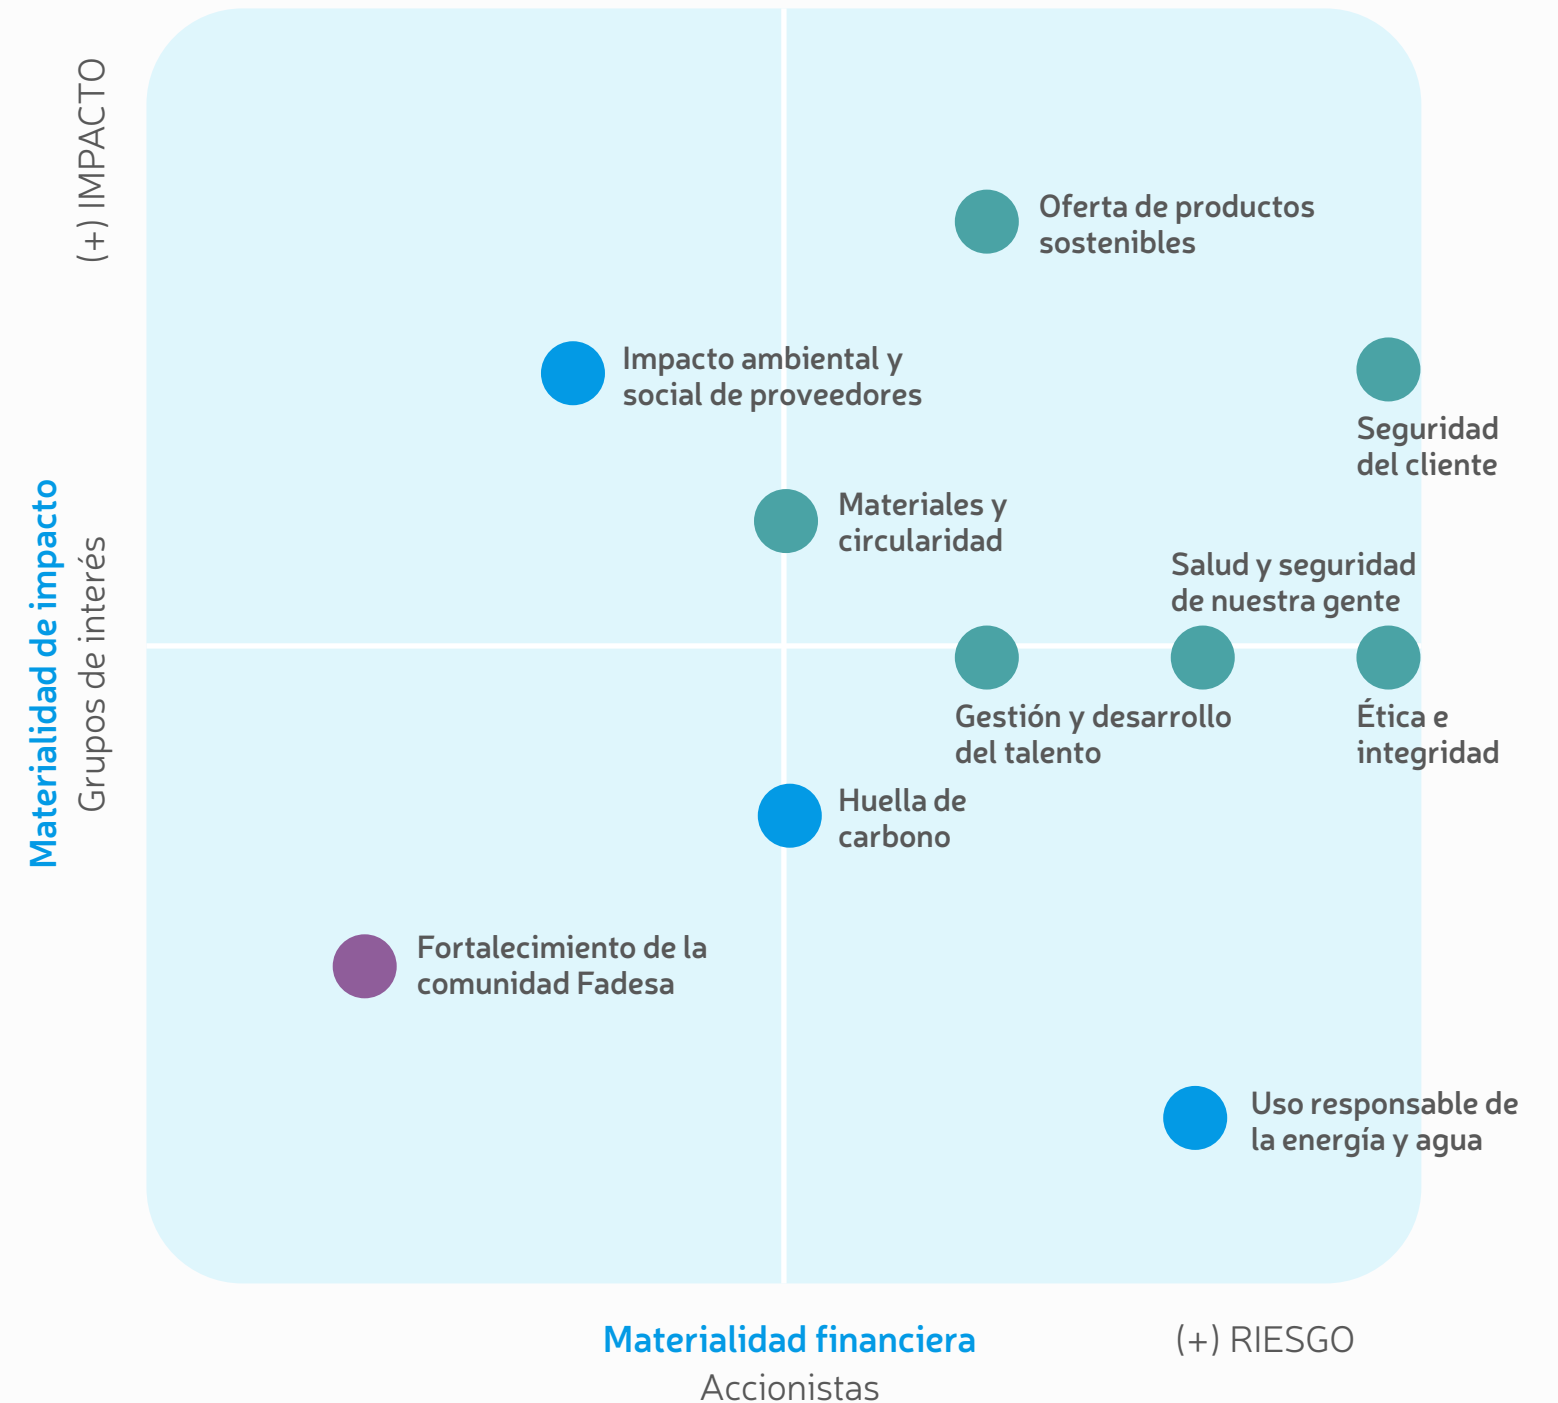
(+) IMPACTO

Materialidad de impacto
Grupos de interés

Oferta de productos sostenibles

Impacto ambiental y social de proveedores

Seguridad del cliente

Materiales y circularidad

Salud y seguridad de nuestra gente

Gestión y desarrollo del talento

Ética e integridad

Huella de carbono

Fortalecimiento de la comunidad Fadesa

Uso responsable de la energía y agua

Materialidad financiera
Accionistas

(+) RIESGO